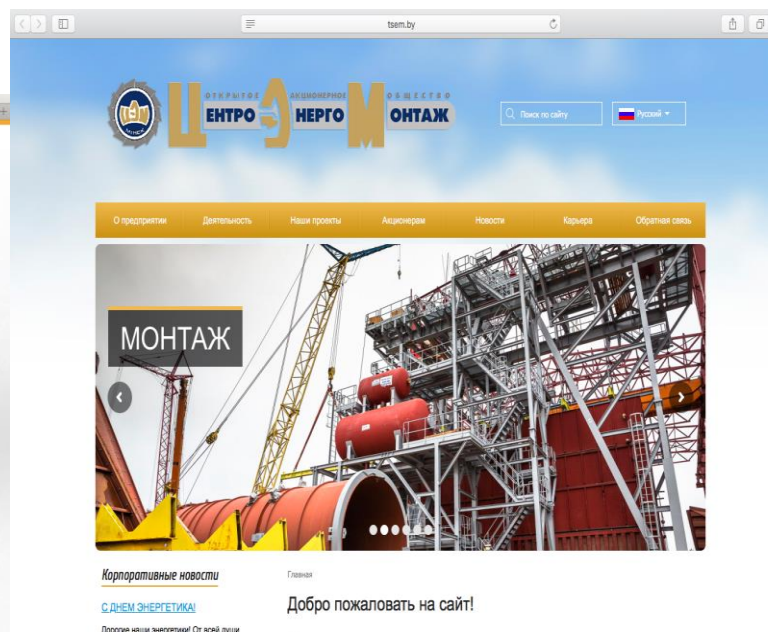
tsem.by

ОТКРЫТОЕ АКЦИОНЕРНОЕ ОБЩЕСТВО
ЦЕНТРО ЭНЕРГО МОНТАЖ

Поиск по сайту

Русский

О предприятии
Деятельность
Наши проекты
Акционерам
Новости
Карьера
Обратная связь

МОНТАЖ

Корпоративные новости

С ДНЕМ ЭНЕРГЕТИКА!

Дорогие наши энергетики! От всей души

Главная

Добро пожаловать на сайт!